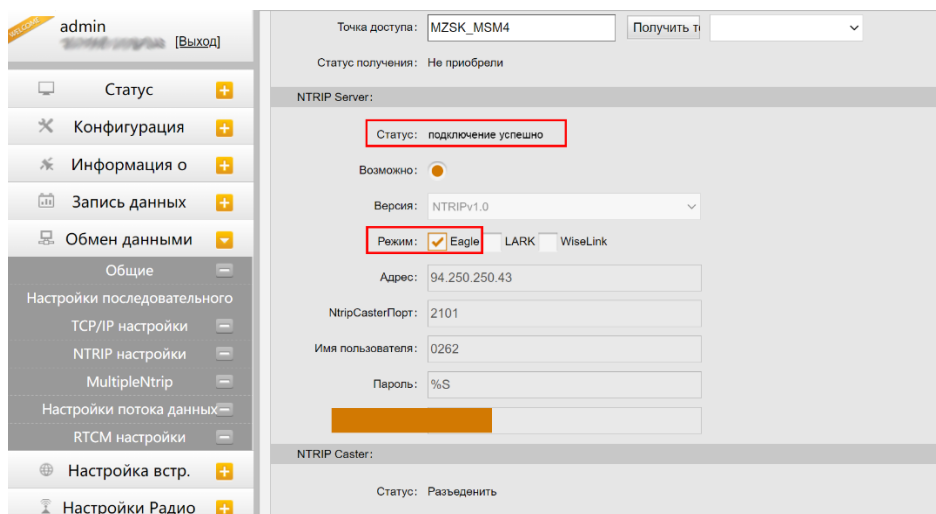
WELCOME
admin
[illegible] [Выход]

Статус
Конфигурация
Информация о
Запись данных
Обмен данными
Общие
Настройки последовательного
TCP/IP настройки
NTRIP настройки
MultipleNtrip
Настройки потока данных
RTCM настройки
Настройка встр.
Настройки Радио

Точка доступа: MZSK_MSM4 Получить т

Статус получения: Не приобрели

NTRIP Server:

Статус: подключение успешно

Возможно:

Версия: NTRIPv1.0

Режим: Eagle LARK WiseLink

Адрес: 94.250.250.43

NtripCasterПорт: 2101

Имя пользователя: 0262

Пароль: %S

NTRIP Caster:

Статус: Разъеденить